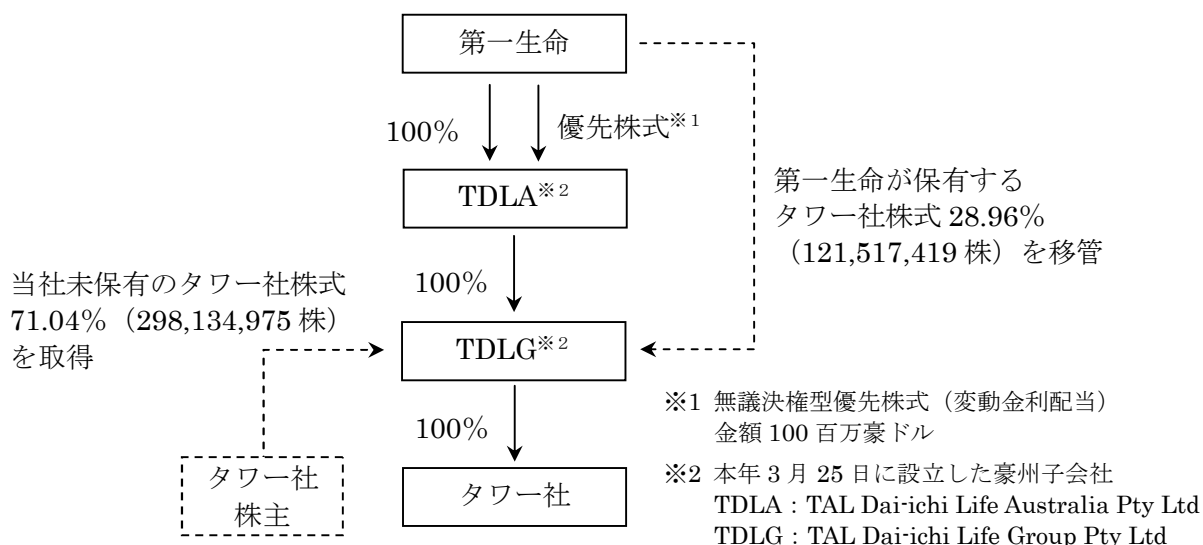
第一生命

100%

優先株式※1

TDLA※2

第一生命が保有する
タワー社株式 28.96%
（121,517,419 株）を移管

100%

当社未保有のタワー社株式
71.04%（298,134,975 株）
を取得

TDLG※2

100%

タワー社
株主

タワー社

※1 無議決権型優先株式（変動金利配当）
金額 100 百万豪ドル

※2 本年 3 月 25 日に設立した豪州子会社
TDLA：TAL Dai-ichi Life Australia Pty Ltd
TDLG：TAL Dai-ichi Life Group Pty Ltd